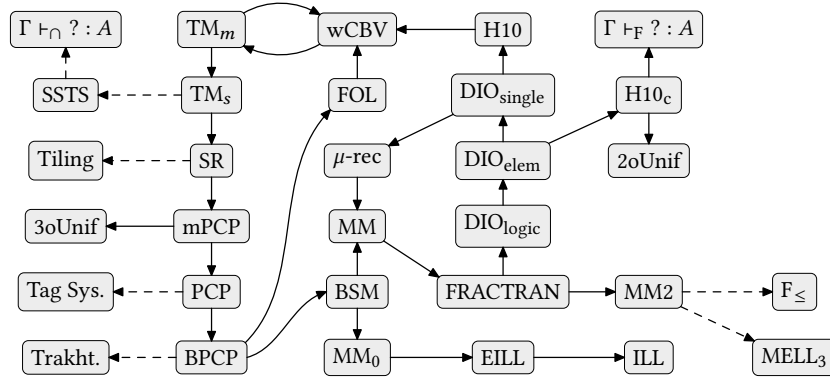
$\Gamma \vdash_{\cap} ? : A$

SSTS

TM$_m$

TM$_s$

wCBV

H10

$\Gamma \vdash_{F} ? : A$

FOL

DIO$_{single}$

H10$_c$

Tiling

SR

$\mu$-rec

DIO$_{elem}$

2oUnif

3oUnif

mPCP

MM

DIO$_{logic}$

Tag Sys.

PCP

BSM

FRACTRAN

MM2

F$_{\leq}$

Trakht.

BPCP

MM$_0$

EILL

ILL

MELL$_3$